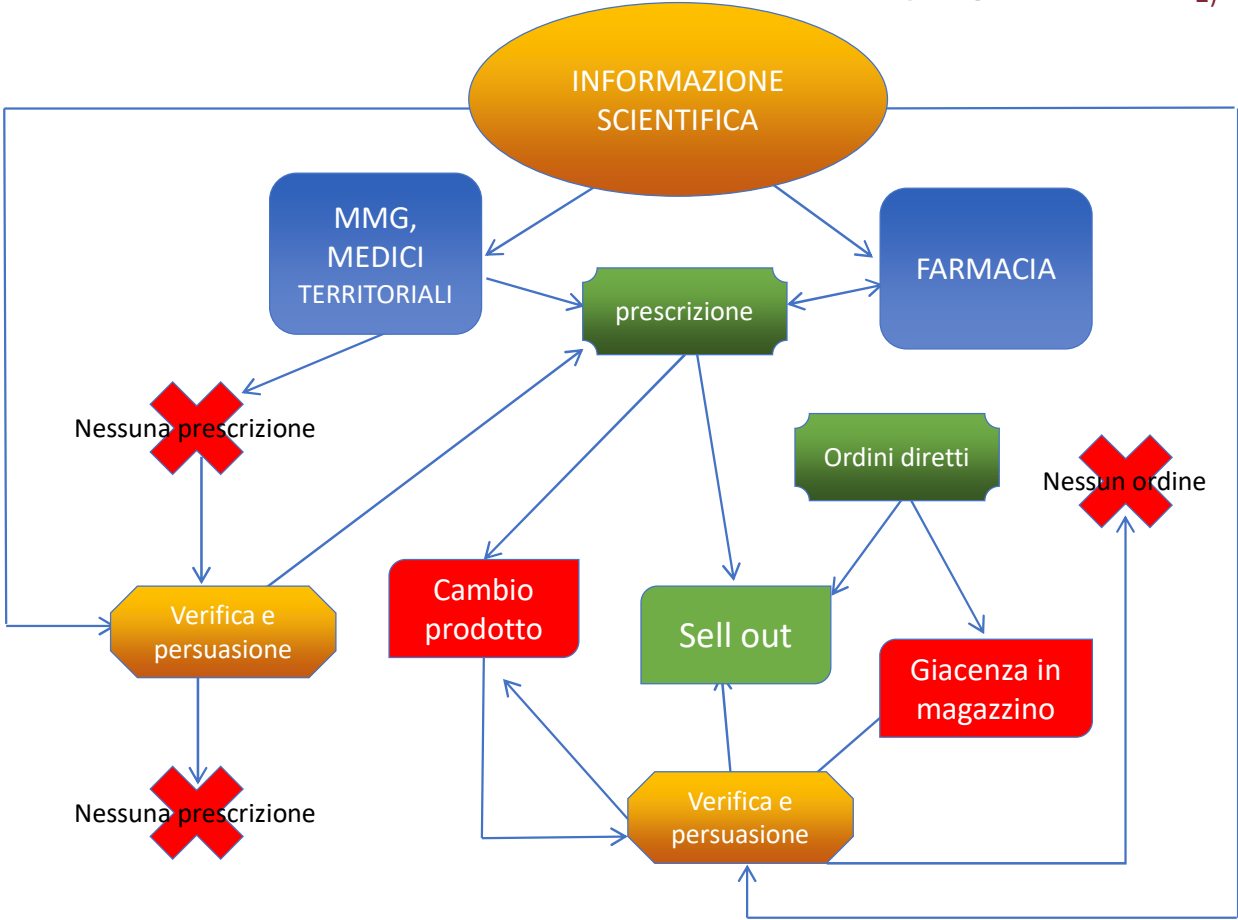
INFORMAZIONE SCIENTIFICA

MMG, MEDICI TERRITORIALI

prescrizione

FARMACIA

Nessuna prescrizione

Ordini diretti

Nessun ordine

Verifica e persuasione

Cambio prodotto

Sell out

Giacenza in magazzino

Nessuna prescrizione

Verifica e persuasione